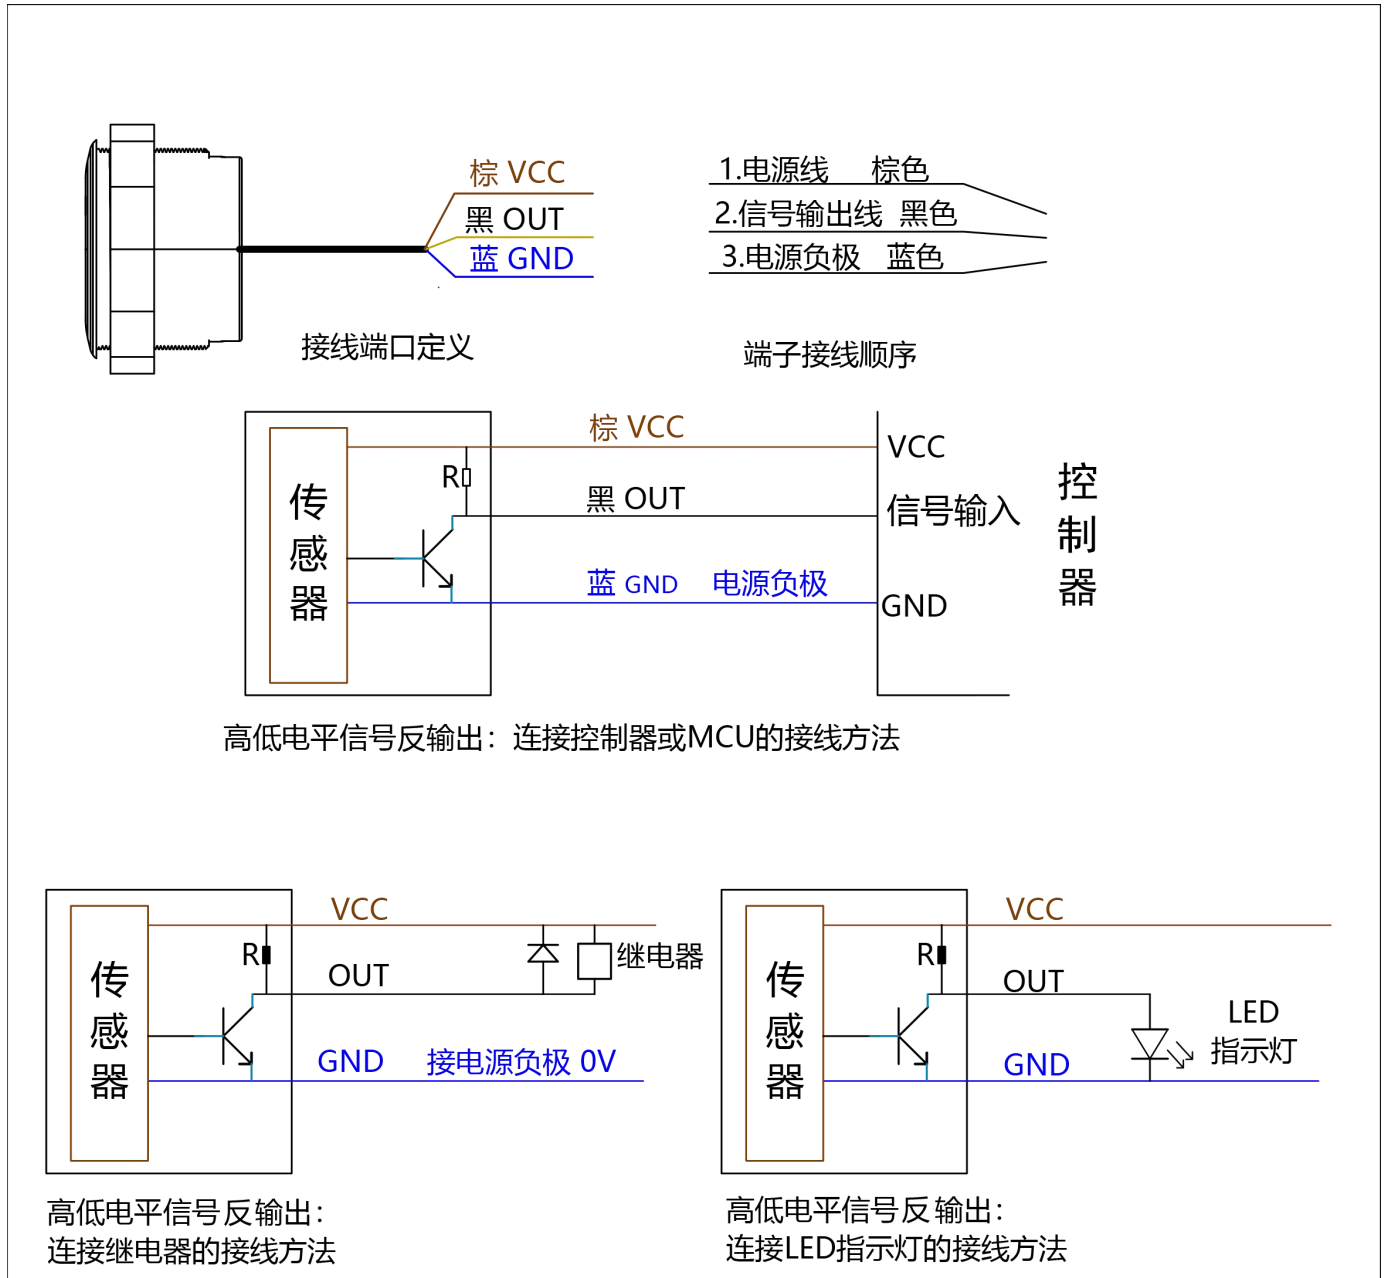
棕 VCC
黑 OUT
蓝 GND

接线端口定义

1.电源线 棕色
2.信号输出线 黑色
3.电源负极 蓝色

端子接线顺序

传感器
R
棕 VCC
黑 OUT
蓝 GND 电源负极
VCC
信号输入
GND
控制器

高低电平信号反输出：连接控制器或MCU的接线方法

传感器
R
VCC
OUT
GND 接电源负极 0V
继电器

高低电平信号反输出：
连接继电器的接线方法

传感器
R
VCC
OUT
GND
LED
指示灯

高低电平信号反输出：
连接LED指示灯的接线方法